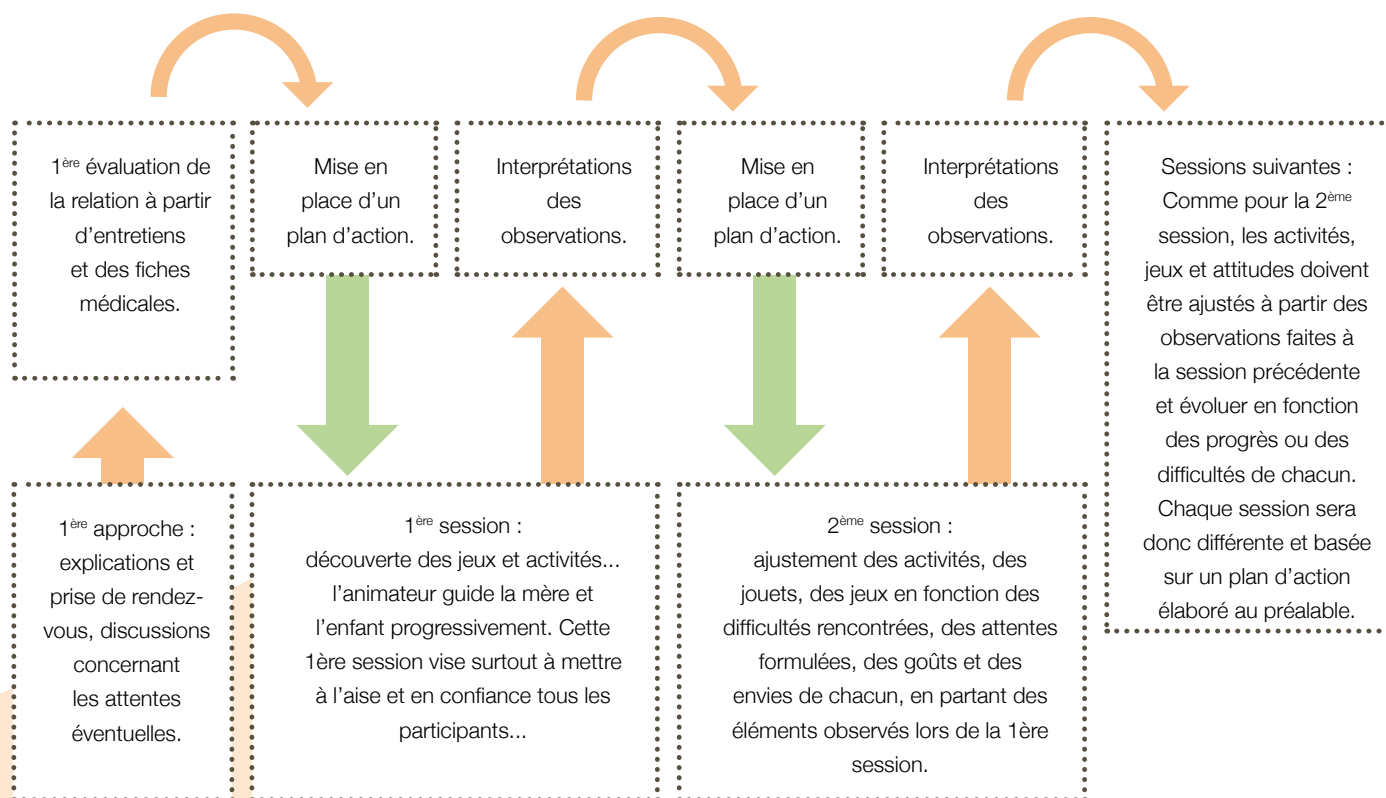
1$^{ère}$ évaluation de la relation à partir d'entretiens et des fiches médicales.

Mise en place d'un plan d'action.

Interprétations des observations.

Mise en place d'un plan d'action.

Interprétations des observations.

Sessions suivantes : Comme pour la 2$^{ème}$ session, les activités, jeux et attitudes doivent être ajustés à partir des observations faites à la session précédente et évoluer en fonction des progrès ou des difficultés de chacun. Chaque session sera donc différente et basée sur un plan d'action élaboré au préalable.

1$^{ère}$ approche : explications et prise de rendez-vous, discussions concernant les attentes éventuelles.

1$^{ère}$ session : découverte des jeux et activités... l'animateur guide la mère et l'enfant progressivement. Cette 1ère session vise surtout à mettre à l'aise et en confiance tous les participants...

2$^{ème}$ session : ajustement des activités, des jouets, des jeux en fonction des difficultés rencontrées, des attentes formulées, des goûts et des envies de chacun, en partant des éléments observés lors de la 1ère session.